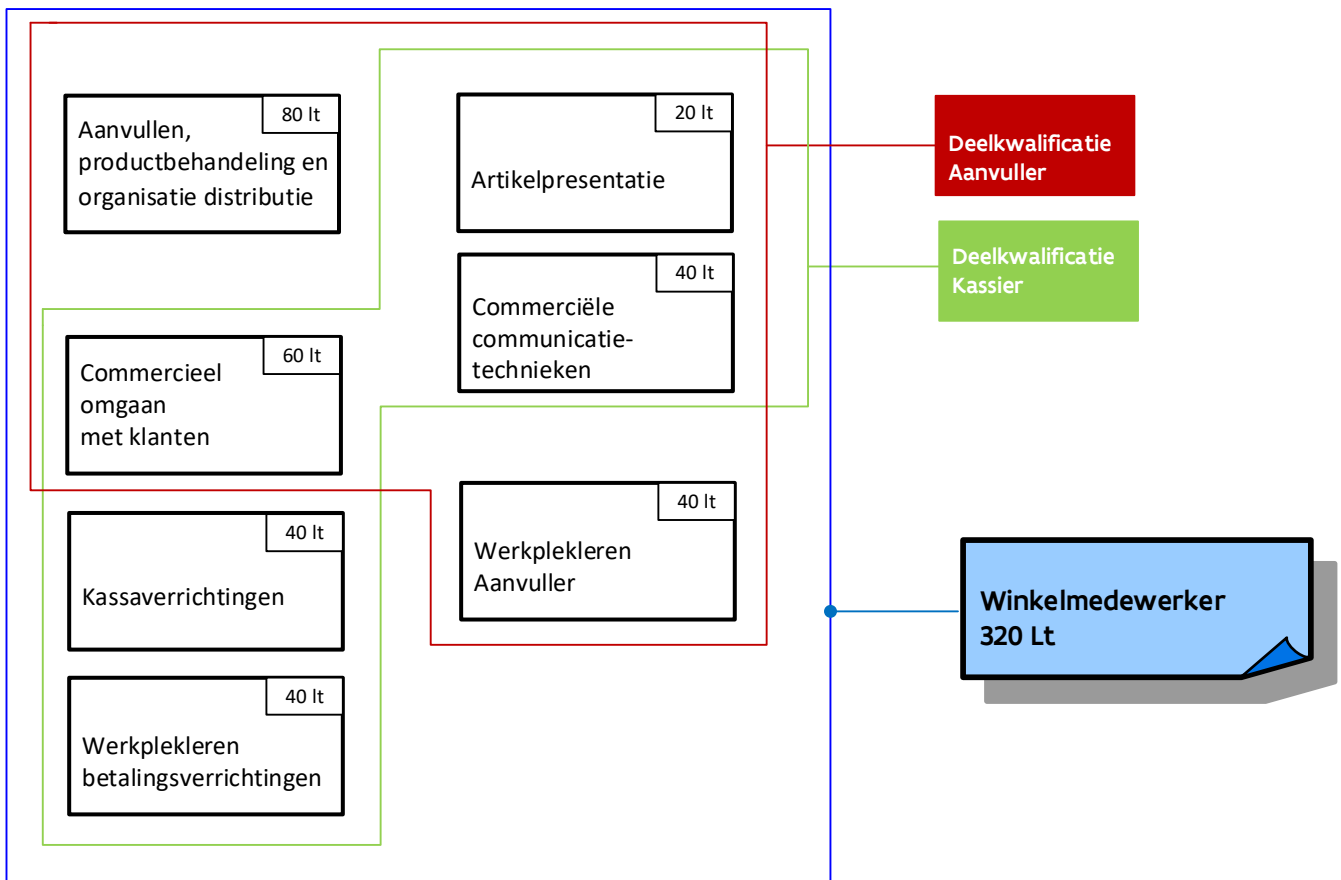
80 lt
Aanvullen, productbehandeling en organisatie distributie

20 lt
Artikelpresentatie

Deelkwalificatie Aanvuller

Deelkwalificatie Kassier

40 lt
Commerciële communicatietechnieken

60 lt
Commercieel omgaan met klanten

40 lt
Werkplekleren Aanvuller

40 lt
Kassaverrichtingen

Winkelmedewerker 320 Lt

40 lt
Werkplekleren betalingsverrichtingen